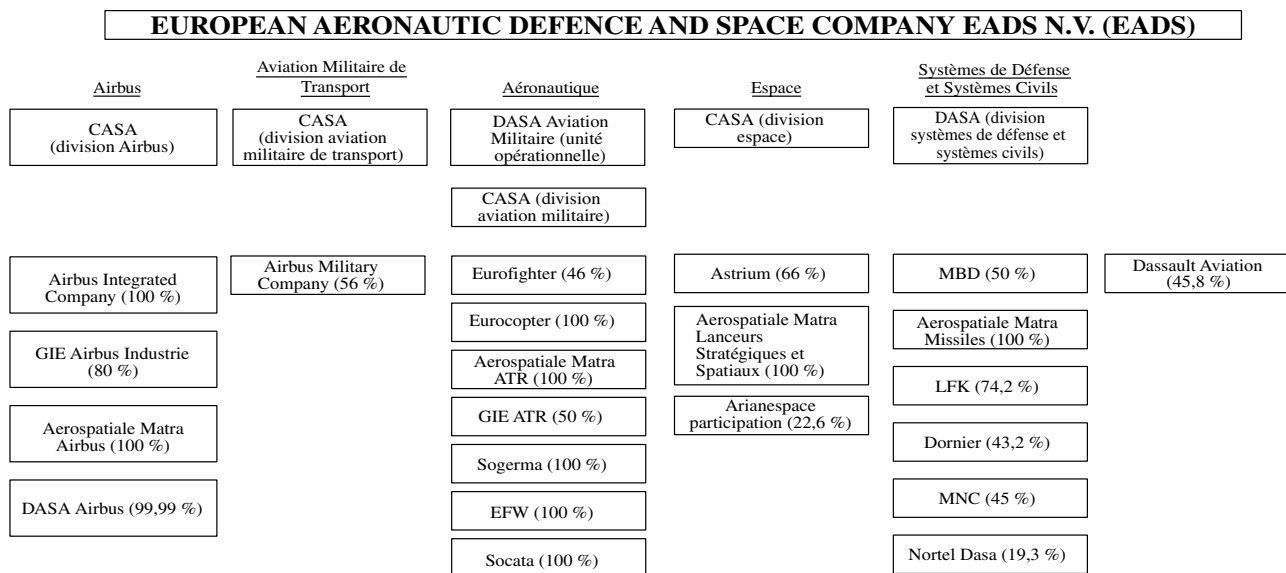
EUROPEAN AERONAUTIC DEFENCE AND SPACE COMPANY EADS N.V. (EADS)

Airbus

CASA (division Airbus)

Airbus Integrated Company (100 %)

GIE Airbus Industrie (80 %)

Aerospatiale Matra Airbus (100 %)

DASA Airbus (99,99 %)

Aviation Militaire de Transport

CASA (division aviation militaire de transport)

Airbus Military Company (56 %)

Aéronautique

DASA Aviation Militaire (unité opérationnelle)

CASA (division aviation militaire)

Eurofighter (46 %)

Eurocopter (100 %)

Aerospatiale Matra ATR (100 %)

GIE ATR (50 %)

Sogerma (100 %)

EFW (100 %)

Socata (100 %)

Espace

CASA (division espace)

Astrium (66 %)

Aerospatiale Matra Lanceurs Stratégiques et Spatiaux (100 %)

Arianespace participation (22,6 %)

Systèmes de Défense et Systèmes Civils

DASA (division systèmes de défense et systèmes civils)

MBD (50 %)

Aerospatiale Matra Missiles (100 %)

LFK (74,2 %)

Dornier (43,2 %)

MNC (45 %)

Nortel Dasa (19,3 %)

Dassault Aviation (45,8 %)